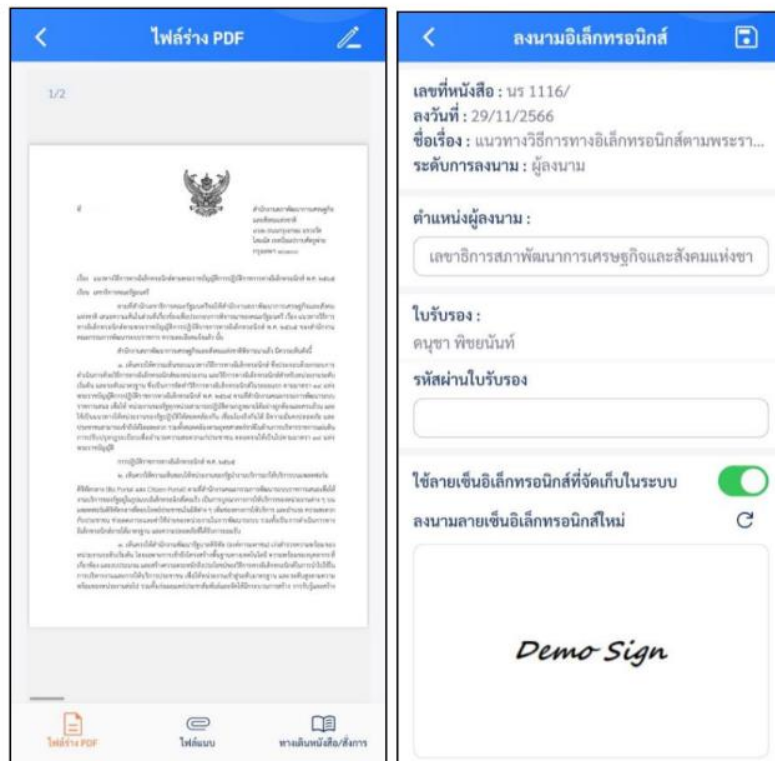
ไฟล์ร่าง PDF

1/2

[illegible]

ไฟล์ร่าง PDF

ไฟล์แนบ

ทางเดินหนังสือ/สั่งการ

ลงนามอิเล็กทรอนิกส์

เลขที่หนังสือ : นร 1116/

ลงวันที่ : 29/11/2566

ชื่อเรื่อง : แนวทางวิธีการทางอิเล็กทรอนิกส์ตามพระรา...

ระดับการลงนาม : ผู้ลงนาม

ตำแหน่งผู้ลงนาม :

เลขาธิการสภาพัฒนาการเศรษฐกิจและสังคมแห่งชา

ใบรับรอง :

ดนุชา พิชยนันท์

รหัสผ่านใบรับรอง

ใช้ลายเซ็นอิเล็กทรอนิกส์ที่จัดเก็บในระบบ

ลงนามลายเซ็นอิเล็กทรอนิกส์ใหม่

Demo Sign